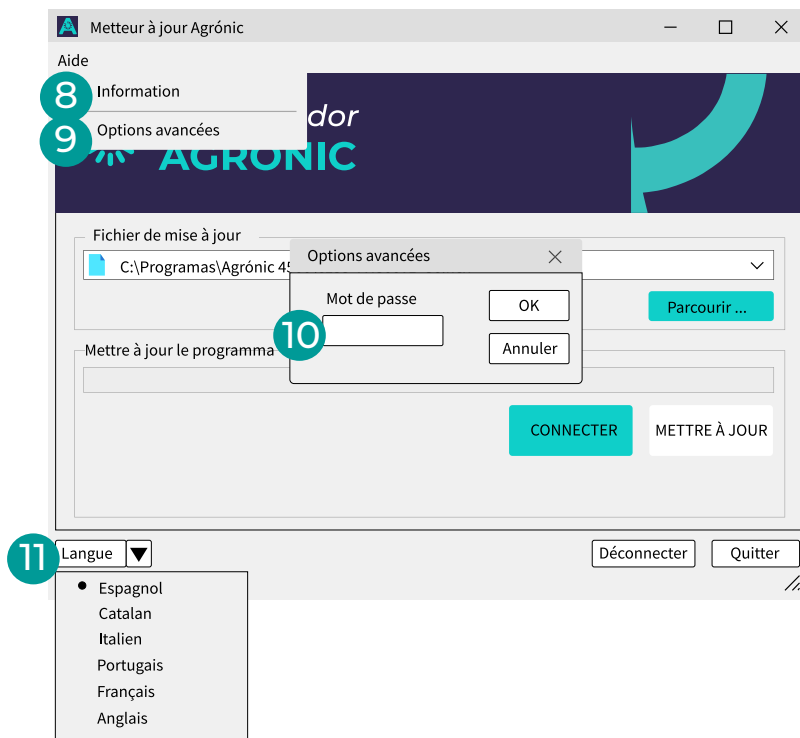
Metteur à jour Agrónic

Aide

8 Information

9 Options avancées

dor
AGRONIC

Fichier de mise à jour

C:\Programas\Agrónic 45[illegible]

Parcourir ...

Options avancées

Mot de passe

OK

Annuler

10

Mettre à jour le programma

CONNECTER

METTRE À JOUR

11 Langue

Déconnecter

Quitter

Espagnol
Catalan
Italien
Portugais
Français
Anglais